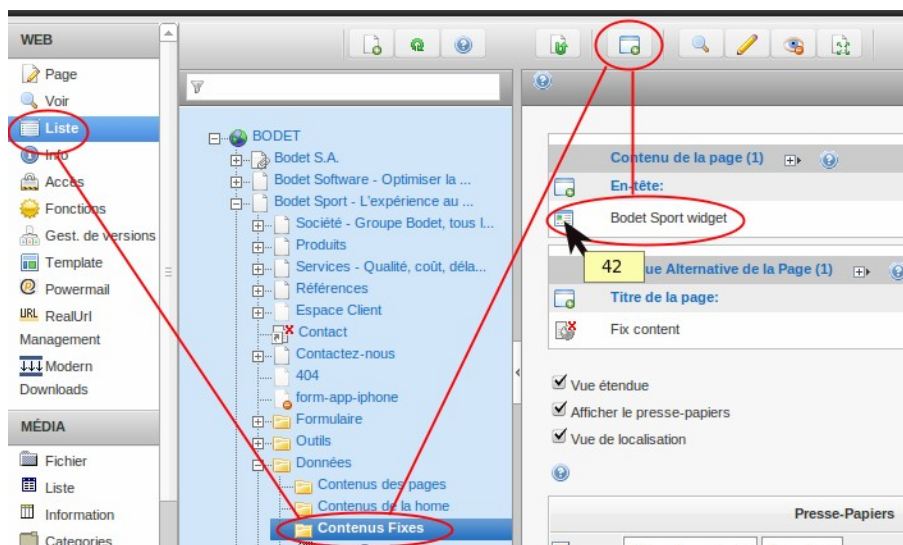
WEB
Page
Voir
Liste
Info
Accès
Fonctions
Gest. de versions
Template
Powermail
RealUrl Management
Modern Downloads

MÉDIA
Fichier
Liste
Information
Categories

BODET
Bodet S.A.
Bodet Software - Optimiser la ...
Bodet Sport - L'expérience au ...
Société - Groupe Bodet, tous l...
Produits
Services - Qualité, coût, déla...
Références
Espace Client
Contact
Contactez-nous
404
form-app-iphone
Formulaire
Outils
Données
Contenus des pages
Contenus de la home
Contenus Fixes

Contenu de la page (1)
En-tête:
Bodet Sport widget
42
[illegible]ue Alternative de la Page (1)
Titre de la page:
Fix content

Vue étendue
Afficher le presse-papiers
Vue de localisation

Presse-Papiers